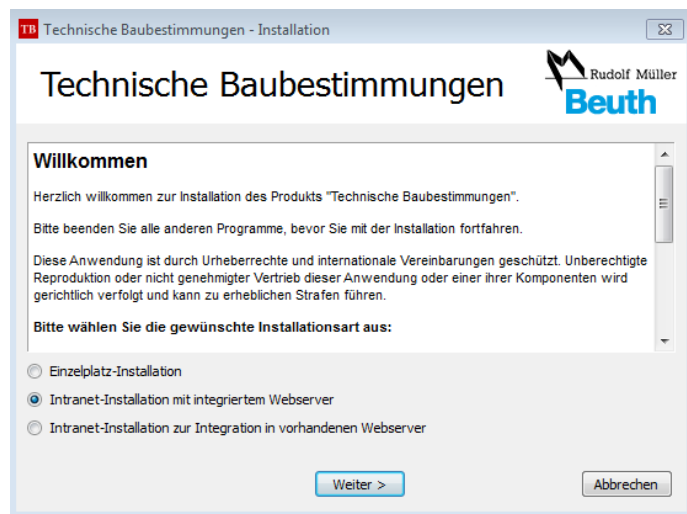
TB Technische Baubestimmungen - Installation

Technische Baubestimmungen

Rudolf Müller
Beuth

Willkommen

Herzlich willkommen zur Installation des Produkts "Technische Baubestimmungen".

Bitte beenden Sie alle anderen Programme, bevor Sie mit der Installation fortfahren.

Diese Anwendung ist durch Urheberrechte und internationale Vereinbarungen geschützt. Unberechtigte Reproduktion oder nicht genehmigter Vertrieb dieser Anwendung oder einer ihrer Komponenten wird gerichtlich verfolgt und kann zu erheblichen Strafen führen.

Bitte wählen Sie die gewünschte Installationsart aus:

Einzelplatz-Installation

Intranet-Installation mit integriertem Webserver

Intranet-Installation zur Integration in vorhandenen Webserver

Weiter >

Abbrechen